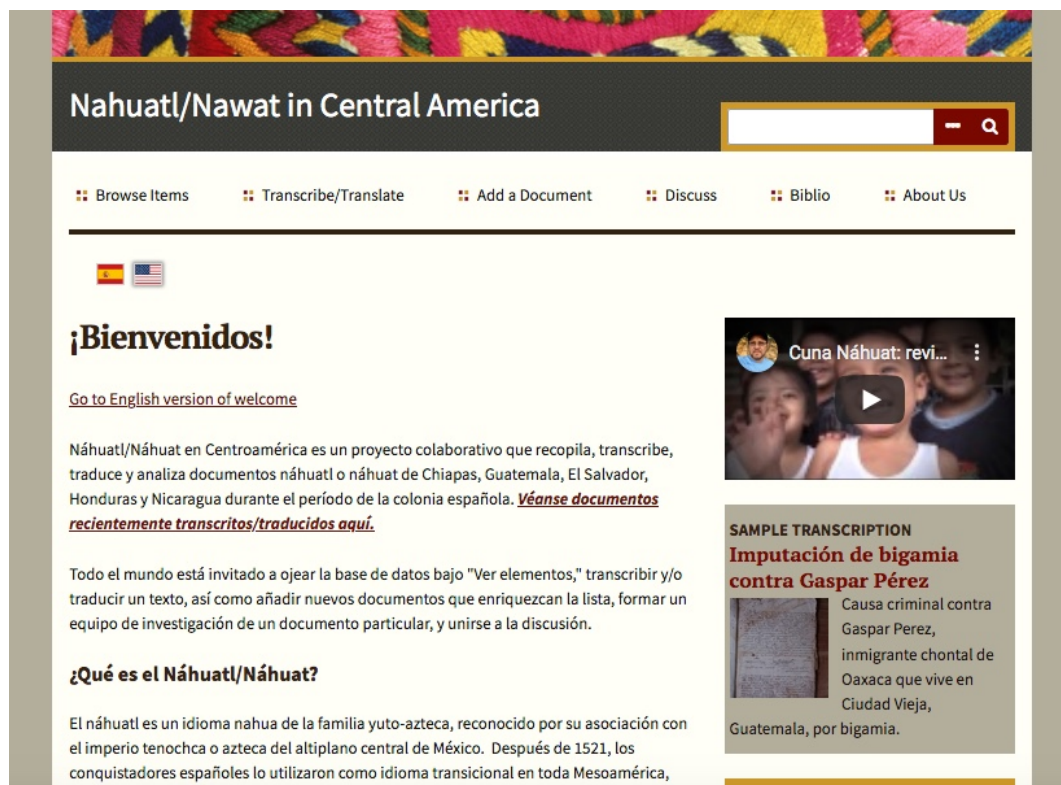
Nahuatl/Nawat in Central America

Browse Items
Transcribe/Translate
Add a Document
Discuss
Biblio
About Us

¡Bienvenidos!

Go to English version of welcome

Náhuatl/Náhuat en Centroamérica es un proyecto colaborativo que recopila, transcribe, traduce y analiza documentos náhuatl o náhuat de Chiapas, Guatemala, El Salvador, Honduras y Nicaragua durante el período de la colonia española. Véanse documentos recientemente transcritos/traducidos aquí.

Todo el mundo está invitado a ojear la base de datos bajo "Ver elementos," transcribir y/o traducir un texto, así como añadir nuevos documentos que enriquezcan la lista, formar un equipo de investigación de un documento particular, y unirse a la discusión.

¿Qué es el Náhuatl/Náhuat?

El náhuatl es un idioma nahua de la familia yuto-azteca, reconocido por su asociación con el imperio tenochca o azteca del altiplano central de México. Después de 1521, los conquistadores españoles lo utilizaron como idioma transicional en toda Mesoamérica,

Cuna Náhuat: revi...

SAMPLE TRANSCRIPTION
Imputación de bigamia contra Gaspar Pérez
Causa criminal contra Gaspar Perez, inmigrante chontal de Oaxaca que vive en Ciudad Vieja, Guatemala, por bigamia.